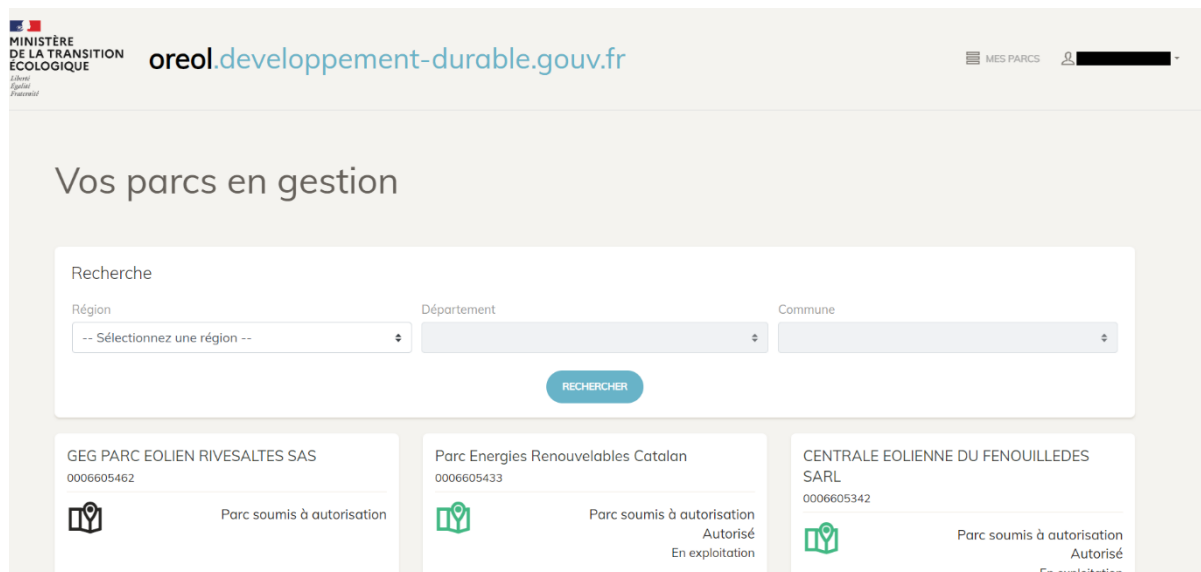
MINISTÈRE
DE LA TRANSITION
ÉCOLOGIQUE
Liberté
Égalité
Fraternité

oreol.developpement-durable.gouv.fr

MES PARCS

Vos parcs en gestion

Recherche

Région
-- Sélectionnez une région --

Département

Commune

RECHERCHER

GEG PARC EOLIEN RIVESALTES SAS
0006605462
Parc soumis à autorisation

Parc Energies Renouvelables Catalan
0006605433
Parc soumis à autorisation
Autorisé
En exploitation

CENTRALE EOLIENNE DU FENOUILLEDES SARL
0006605342
Parc soumis à autorisation
Autorisé
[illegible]